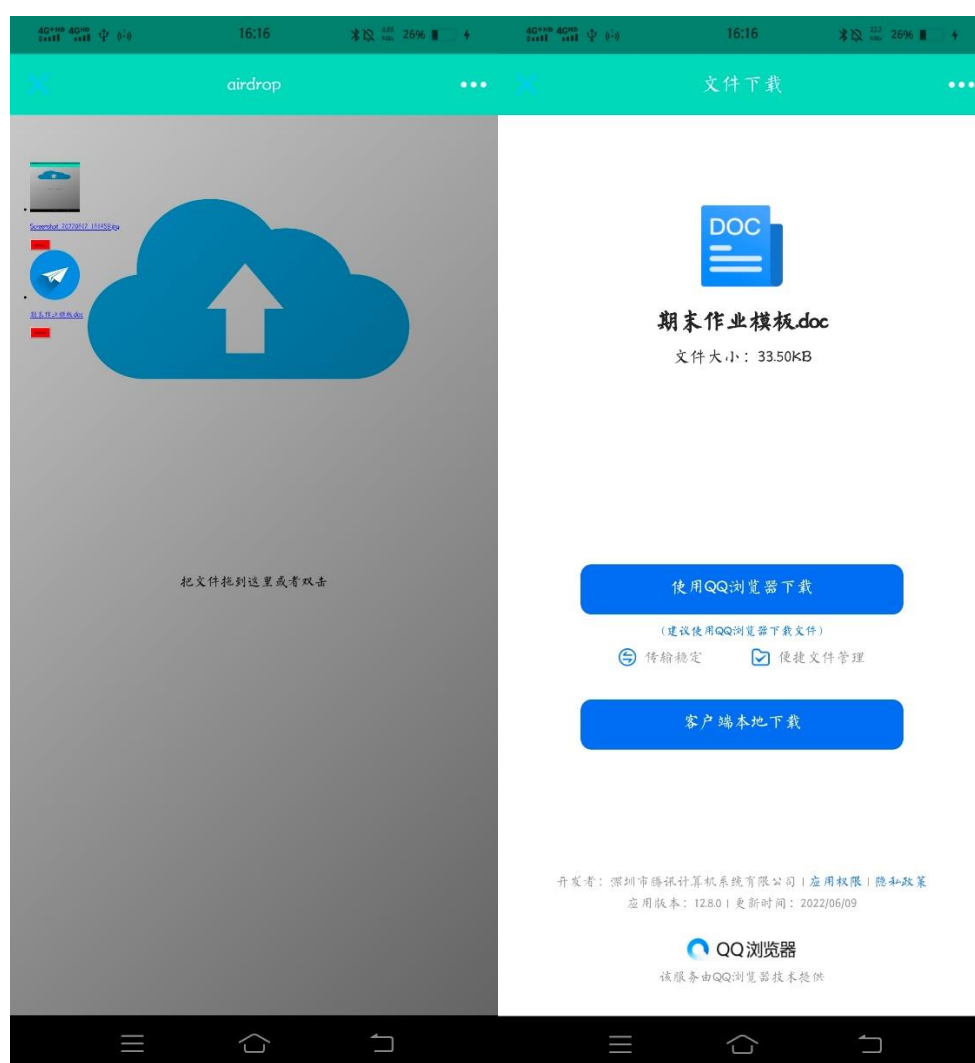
16:16 26%

airdrop

Screenshot_20220612_151458.jpg

期末作业模板.doc

把文件拖到这里或者双击

16:16 26%

文件下载

DOC

期末作业模板.doc

文件大小：33.50KB

使用QQ浏览器下载

(建议使用QQ浏览器下载文件)

传输稳定 便捷文件管理

客户端本地下载

开发者：深圳市腾讯计算机系统有限公司 | 应用权限 | 隐私政策

应用版本：12.8.0 | 更新时间：2022/06/09

QQ浏览器

该服务由QQ浏览器技术提供